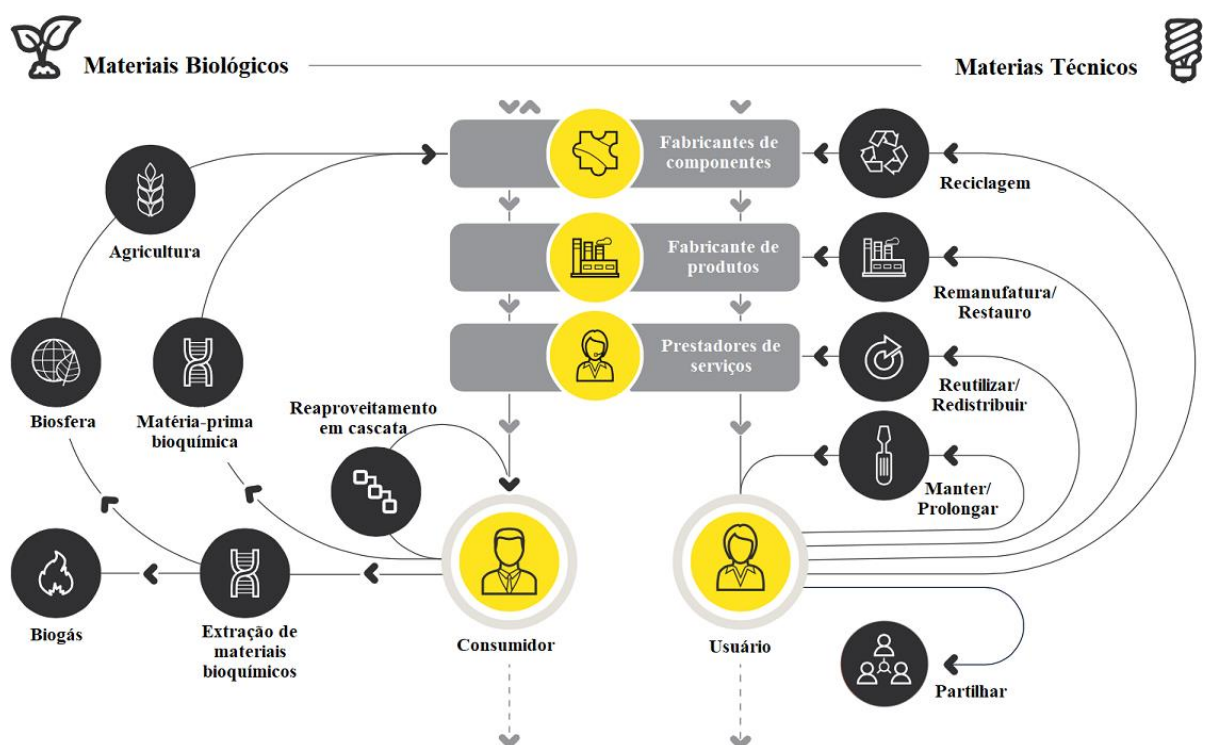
Materiais Biológicos

Materias Técnicos

Fabricantes de componentes

Fabricante de produtos

Prestadores de serviços

Reciclagem

Remanufatura/ Restauro

Reutilizar/ Redistribuir

Manter/ Prolongar

Partilhar

Agricultura

Biosfera

Matéria-prima bioquímica

Reaproveitamento em cascata

Biogás

Extração de materiais bioquímicos

Consumidor

Usuário